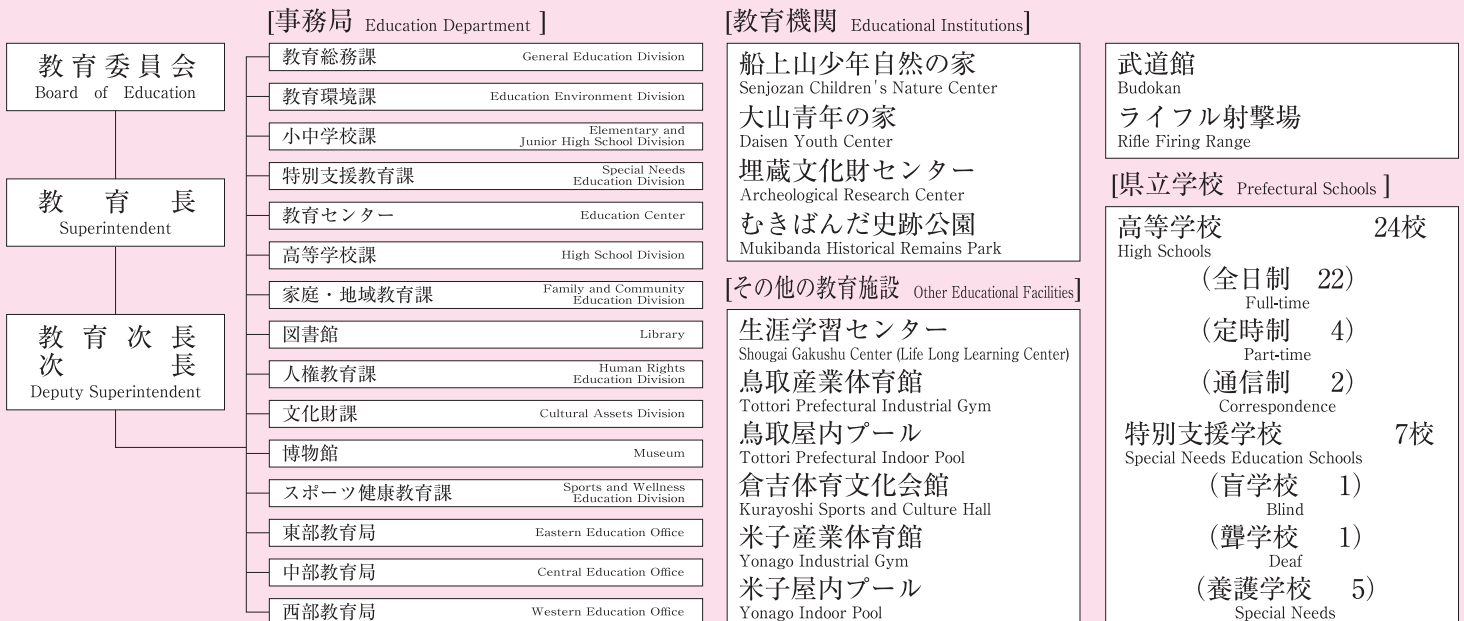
教育委員会
Board of Education

教育長
Superintendent

教育次長
次長
Deputy Superintendent

[事務局 Education Department ]

教育総務課 General Education Division
教育環境課 Education Environment Division
小中学校課 Elementary and Junior High School Division
特別支援教育課 Special Needs Education Division
教育センター Education Center
高等学校課 High School Division
家庭・地域教育課 Family and Community Education Division
図書館 Library
人権教育課 Human Rights Education Division
文化財課 Cultural Assets Division
博物館 Museum
スポーツ健康教育課 Sports and Wellness Education Division
東部教育局 Eastern Education Office
中部教育局 Central Education Office
西部教育局 Western Education Office

[教育機関 Educational Institutions]

船上山少年自然の家
Senjozan Children's Nature Center
大山青年の家
Daisen Youth Center
埋蔵文化財センター
Archeological Research Center
むきばんだ史跡公園
Mukibanda Historical Remains Park

[その他の教育施設 Other Educational Facilities]

生涯学習センター
Shougai Gakushu Center (Life Long Learning Center)
鳥取産業体育館
Tottori Prefectural Industrial Gym
鳥取屋内プール
Tottori Prefectural Indoor Pool
倉吉体育文化会館
Kurayoshi Sports and Culture Hall
米子産業体育館
Yonago Industrial Gym
米子屋内プール
Yonago Indoor Pool

武道館
Budokan
ライフル射撃場
Rifle Firing Range

[県立学校 Prefectural Schools ]

高等学校 24校
High Schools
(全日制 22)
Full-time
(定時制 4)
Part-time
(通信制 2)
Correspondence
特別支援学校 7校
Special Needs Education Schools
(盲学校 1)
Blind
(聾学校 1)
Deaf
(養護学校 5)
Special Needs